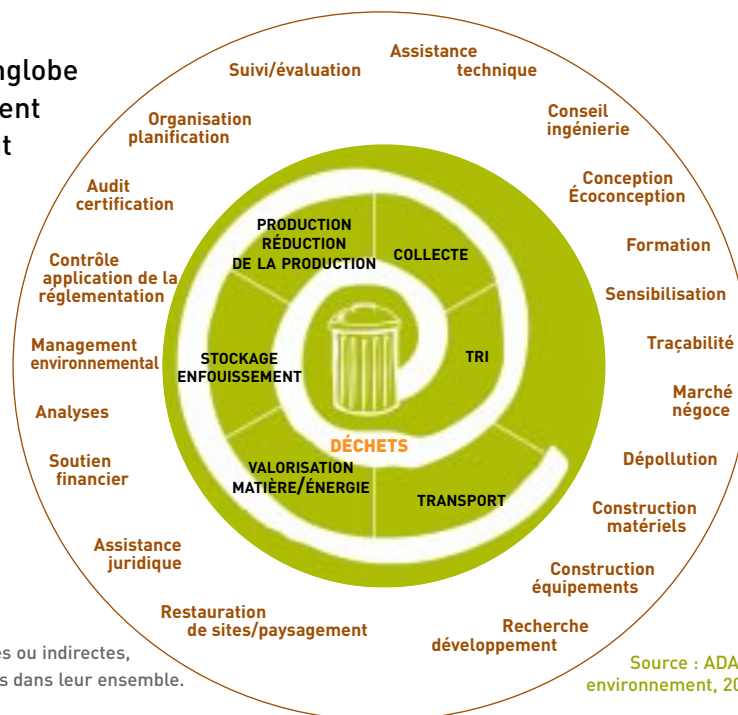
nglobe
ent
t

Suivi/évaluation

Assistance technique

Organisation planification

Conseil ingénierie

Audit certification

Conception Écoconception

Formation

Contrôle application de la réglementation

Sensibilisation

Management environnemental

Traçabilité

Analyses

Marché négoce

Soutien financier

Dépollution

Construction matériels

Assistance juridique

Construction équipements

Restauration de sites/paysagement

Recherche développement

PRODUCTION RÉDUCTION DE LA PRODUCTION

COLLECTE

STOCKAGE ENFOUISSEMENT

TRI

DÉCHETS

VALORISATION MATIÈRE/ÉNERGIE

TRANSPORT

es ou indirectes,
s dans leur ensemble.

Source : ADA
environnement, 20